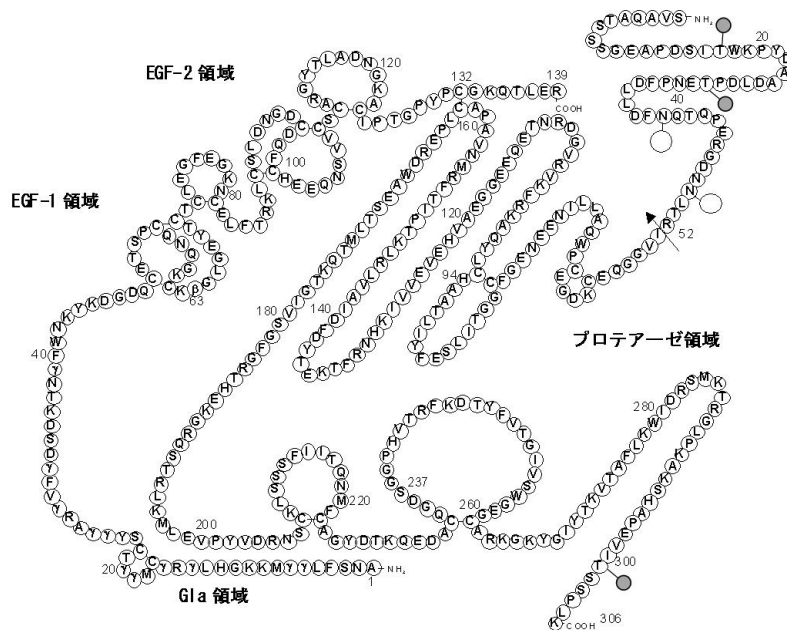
EGF-2 領域

EGF-1 領域

プロテアーゼ領域

Gla 領域

STAQAVS-NH2
SSGEAPDSITWKPY
20
LDFPNETPDLDA
LDFNQTQPE
40
RNLTRIVGGQECKDG
52

120
YTLADNGKGRACA
DNGDQDCCSVV
LSCLKRCHEEQN
100
GFEGEKNCEL
80
LFTSPCCTYEQQNCTEKCKGβ
63

132
IPTGPYPCGKQTLER
139
COOH
LPCAP
160
AEWDREFMNV
TNRDVRFKKVRAQNQEEGLLA
WQVPSECDK

KYKDGDQ
40
WFYNTKDSDYFVYRAYYYSTCYRYLHGKKMYYLFSNA-NH2
20
1

180
VIGKQMLTSE
140
DIAKLRKTPITFR
120
YDFAIHLKVVEHVAEG
94
YLTAHCLYQAKRF
ESLIG GCFGENEE
TEKRFTNHKVIF

RGGFTHKGRQRSTRLKMLEVPYVDRNS
200
SSFIITQNM
220
SLKCCFAGYDTKQEDA

237
HVTRFKDTYFVTGIV
PGGSDGQCCGEGWS
260
RKGKYGIYTKVTAFLKWIDRSMKTKGLPKAKSHAPEVITSSPLK
280
300
COOH 306